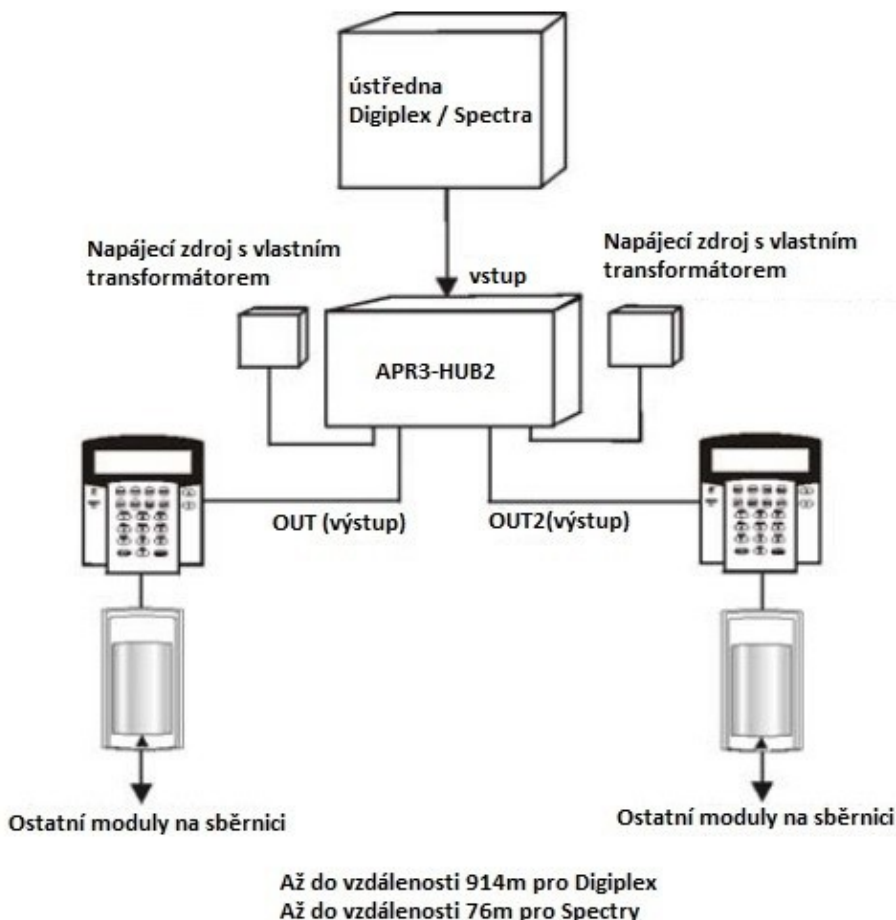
ústředna
Digiplex / Spectra

Napájecí zdroj s vlastním transformátorem

vstup

Napájecí zdroj s vlastním transformátorem

APR3-HUB2

OUT (výstup)

OUT2(výstup)

Ostatní moduly na sběrnici

Ostatní moduly na sběrnici

Až do vzdálenosti 914m pro Digiplex
Až do vzdálenosti 76m pro Spectry